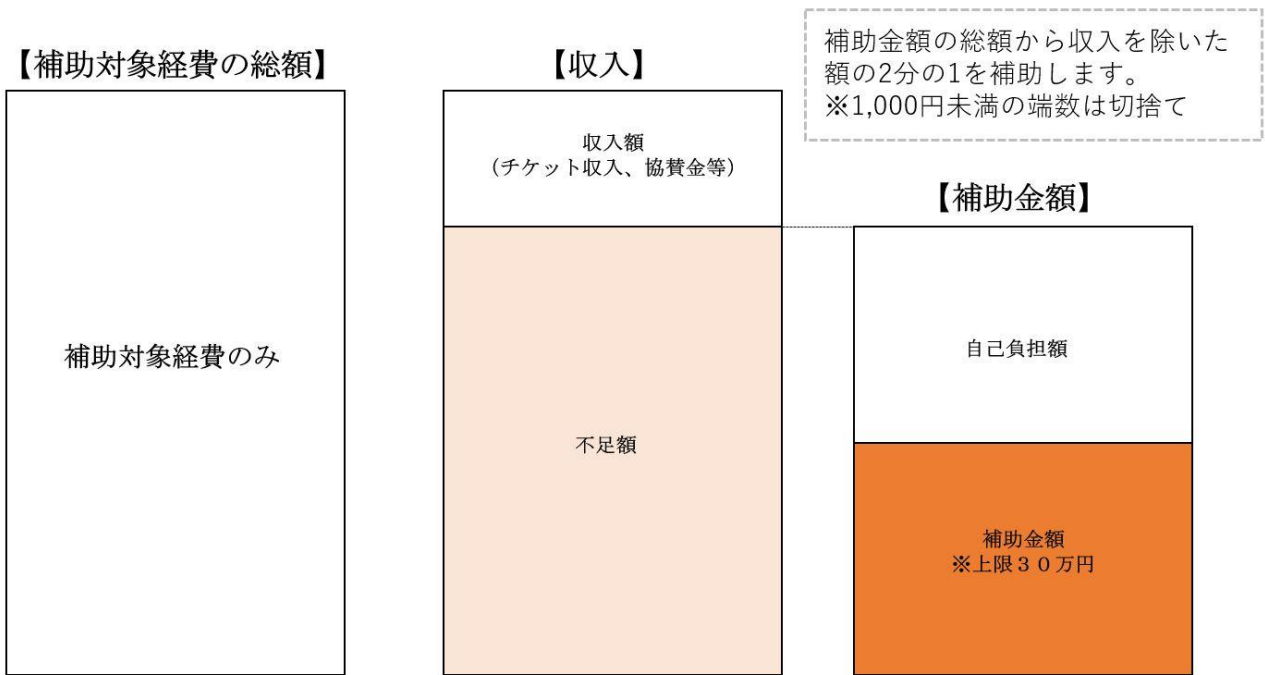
【補助対象経費の総額】

補助対象経費のみ

【収入】

収入額
（チケット収入、協賛金等）

不足額

補助金額の総額から収入を除いた額の2分の1を補助します。
※1,000円未満の端数は切捨て

【補助金額】

自己負担額

補助金額
※上限３０万円